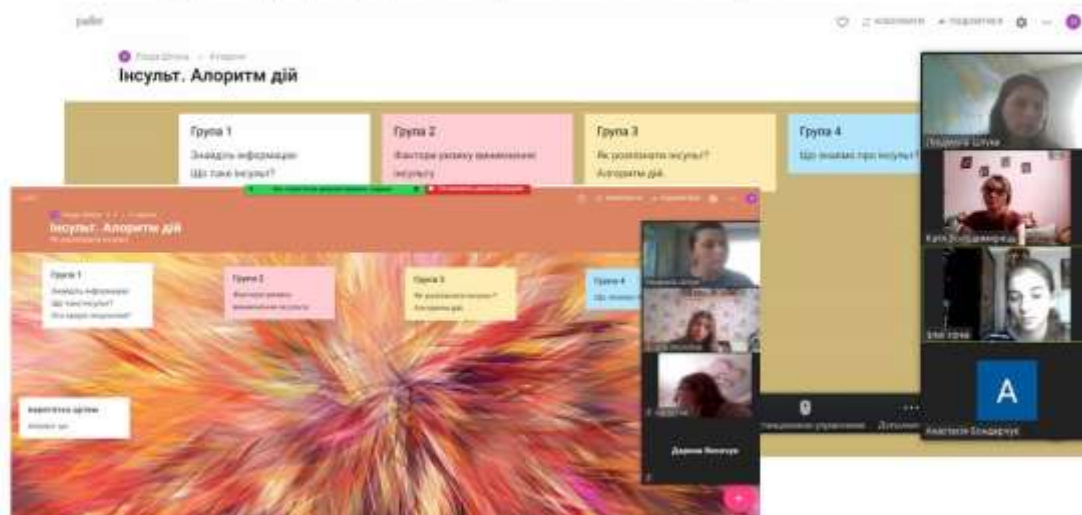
padlet

Інсульт. Алоритм дій

Група 1
Знайдіть інформацію
Що таке інсульт?

Група 2
Фактори ризику виникнення інсульту

Група 3
Як розпізнати інсульт?
Алгоритм дій.

Група 4
Що знаємо про інсульт?

Людмила Штука
Катя Бондаренко
Анастасія Бондарчук
A

Інсульт. Алоритм дій

Група 1
Знайдіть інформацію
Що таке інсульт?
Хто хворіє інсультом?

Група 2
Фактори ризику виникнення інсульту

Група 3
Як розпізнати інсульт?
Алгоритм дій.

Група 4
Що знаємо

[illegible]

Дарина Яковець